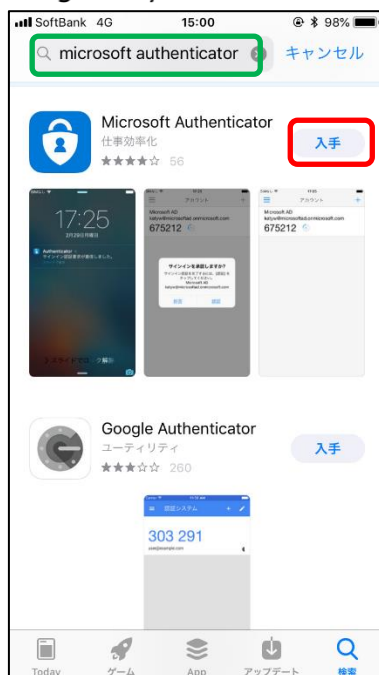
SoftBank 4G 15:00 98%

microsoft authenticator キャンセル

Microsoft Authenticator
仕事効率化
★★★★☆ 56
入手

17:25
2月26日 月曜日
Authenticator
サインインの認証要求が発生しました。
スライドでロック解除

アカウント
Microsoft AD
kaiyo@microsoftad.onmicrosoft.com
675212

サインインを承認しますか?
Microsoft AD
kaiyo@microsoftad.onmicrosoft.com
拒否 承認

アカウント
Microsoft AD
kaiyo@microsoftad.onmicrosoft.com
675212

Google Authenticator
ユーティリティ
★★★☆☆ 260
入手

認証システム
303 291
user@example.com

Today ゲーム App アップデート 検索